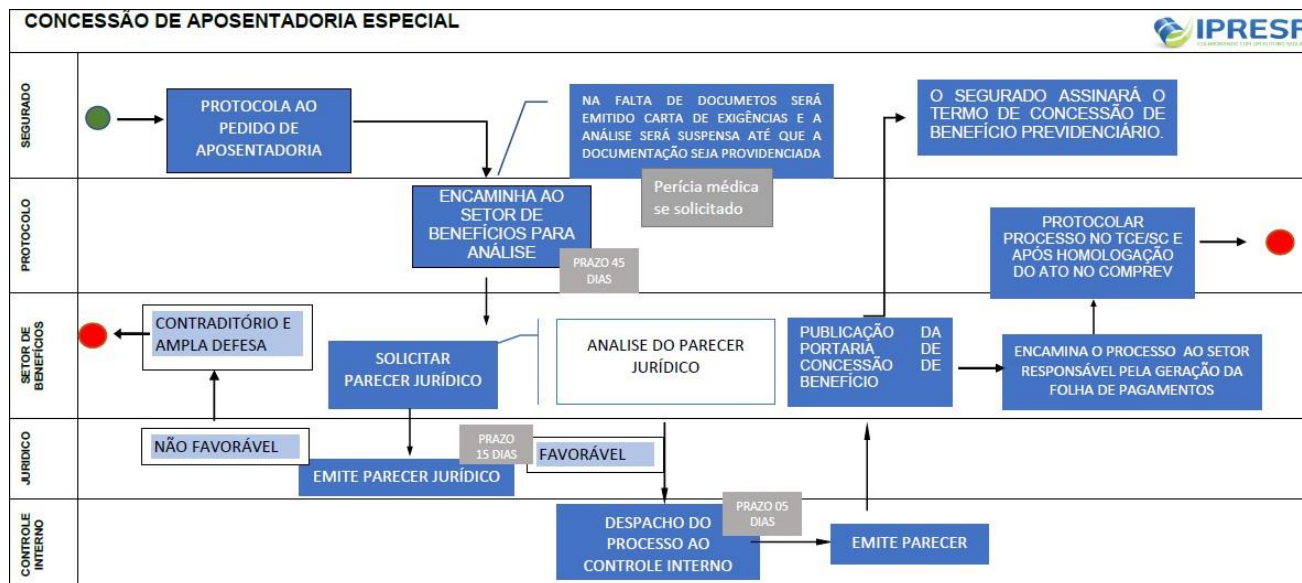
CONCESSÃO DE APOSENTADORIA ESPECIAL

IPRESP

SEGURADO

PROTOCOLA AO PEDIDO DE APOSENTADORIA

NA FALTA DE DOCUMETOS SERÁ EMITIDO CARTA DE EXIGÊNCIAS E A ANÁLISE SERÁ SUSPENSA ATÉ QUE A DOCUMENTAÇÃO SEJA PROVIDENCIADA

O SEGURADO ASSINARÁ O TERMO DE CONCESSÃO DE BENEFÍCIO PREVIDENCIÁRIO.

PROTOCOLO

ENCAMINHA AO SETOR DE BENEFÍCIOS PARA ANÁLISE

Perícia médica se solicitado

PRAZO 45 DIAS

PROTOCOLAR PROCESSO NO TCE/SC E APÓS HOMOLOGAÇÃO DO ATO NO COMPREV

SETOR DE BENEFÍCIOS

CONTRADITÓRIO E AMPLA DEFESA

SOLICITAR PARECER JURÍDICO

ANALISE DO PARECER JURÍDICO

PUBLICAÇÃO DA PORTARIA DE CONCESSÃO DE BENEFÍCIO

ENCAMINA O PROCESSO AO SETOR RESPONSÁVEL PELA GERAÇÃO DA FOLHA DE PAGAMENTOS

JURÍDICO

NÃO FAVORÁVEL

PRAZO 15 DIAS

FAVORÁVEL

EMITE PARECER JURÍDICO

CONTROLE INTERNO

PRAZO 05 DIAS

DESPACHO DO PROCESSO AO CONTROLE INTERNO

EMITE PARECER